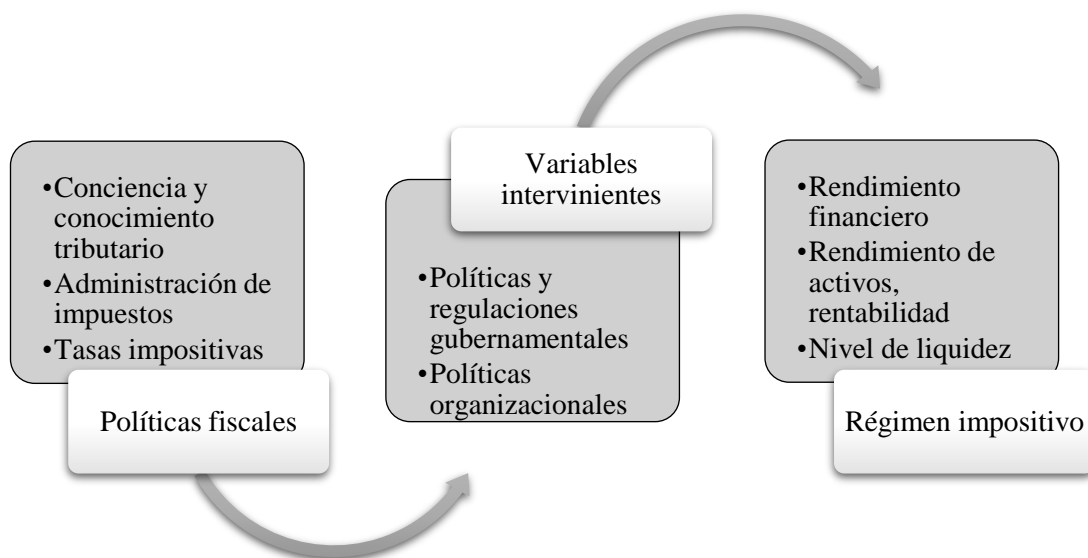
•Conciencia y conocimiento tributario
•Administración de impuestos
•Tasas impositivas

Políticas fiscales

Variables intervinientes

•Políticas y regulaciones gubernamentales
•Políticas organizacionales

•Rendimiento financiero
•Rendimiento de activos, rentabilidad
•Nivel de liquidez

Régimen impositivo